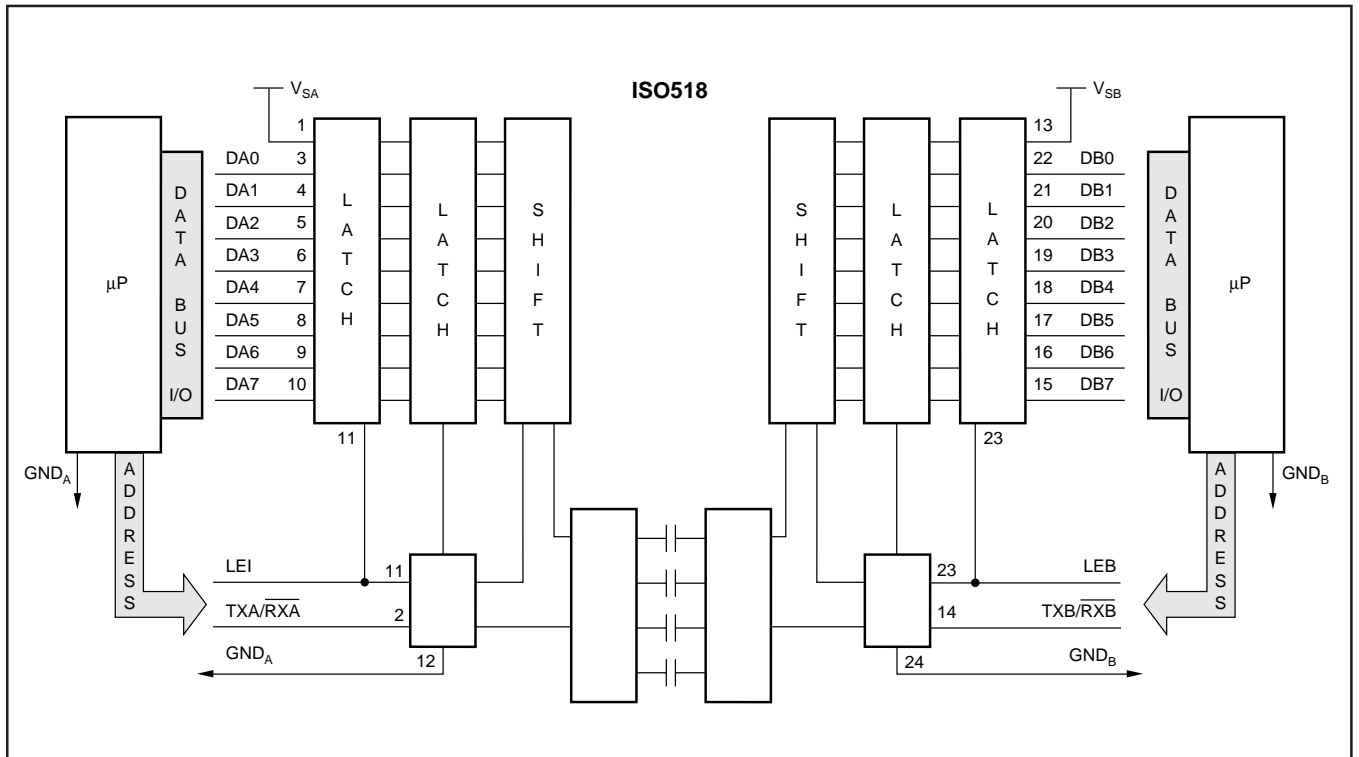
ISO518

$V_{SA}$

$V_{SB}$

1

13

μP

DATA BUS I/O

DA0 3
DA1 4
DA2 5
DA3 6
DA4 7
DA5 8
DA6 9
DA7 10

LATCH

LATCH

SHIFT

SHIFT

LATCH

LATCH

22 DB0
21 DB1
20 DB2
19 DB3
18 DB4
17 DB5
16 DB6
15 DB7

DATA BUS I/O

μP

11

23

$GND_A$

ADDRESS

ADDRESS

$GND_B$

LEI

11

$TXA/\overline{RXA}$

2

$GND_A$

12

23

LEB

14

$TXB/\overline{RXB}$

24

$GND_B$